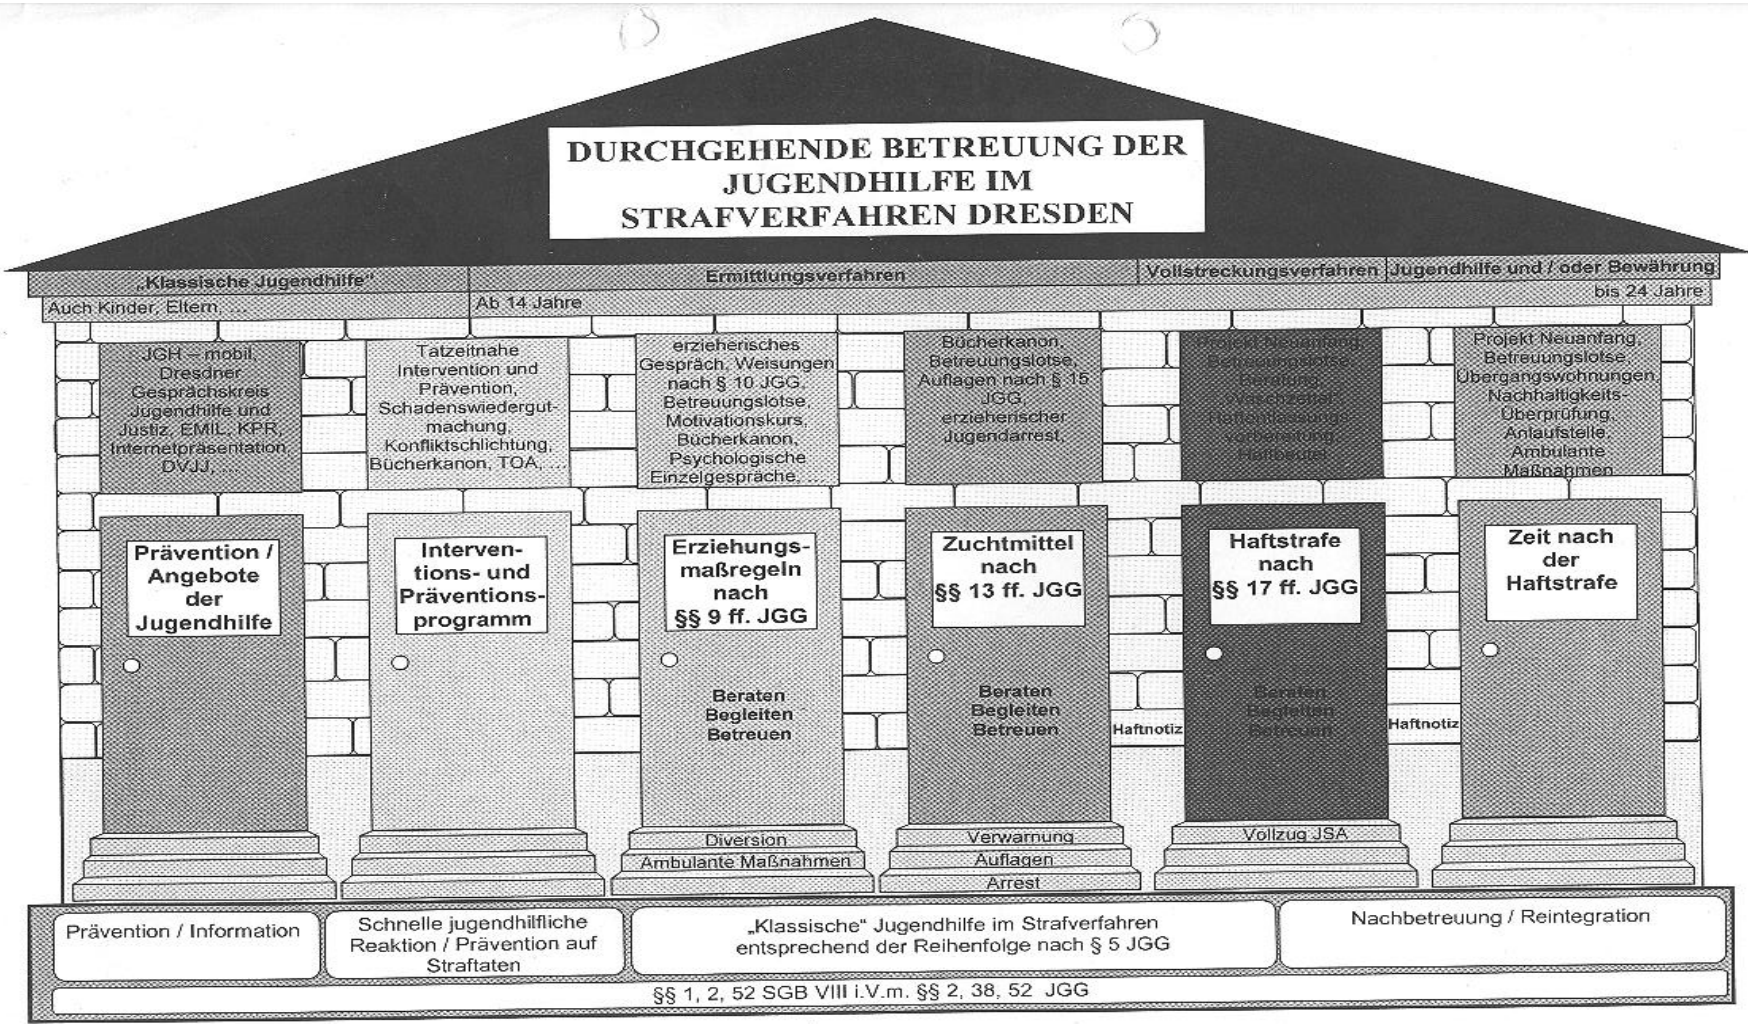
DURCHGEHENDE BETREUUNG DER JUGENDHILFE IM STRAFVERFAHREN DRESDEN

„Klassische Jugendhilfe"
Ermittlungsverfahren
Vollstreckungsverfahren
Jugendhilfe und / oder Bewährung

Auch Kinder, Eltern, ...
Ab 14 Jahre
bis 24 Jahre

JGH – mobil, Dresdner Gesprächskreis Jugendhilfe und Justiz, EMIL, KPR, Internetpräsentation, DVJJ, ...

Tatzeitnahe Intervention und Prävention, Schadenswiedergutmachung, Konfliktschlichtung, Bücherkanon, TOA, ...

erzieherisches Gespräch, Weisungen nach § 10 JGG, Betreuungslotse, Motivationskurs, Bücherkanon, Psychologische Einzelgespräche, ...

Bücherkanon, Betreuungslotse, Auflagen nach § 15 JGG, erzieherischer Jugendarrest, ...

Projekt Neuanfang, Betreuungslotse, Beratung, Waschzettel, Haftentlassungsvorbereitung, Haftbeutel

Projekt Neuanfang, Betreuungslotse, Übergangswohnungen, Nachhaltigkeits-Überprüfung, Anlaufstelle, Ambulante Maßnahmen

Prävention / Angebote der Jugendhilfe

Interventions- und Präventionsprogramm

Erziehungsmaßregeln nach §§ 9 ff. JGG
Beraten
Begleiten
Betreuen
Diversion
Ambulante Maßnahmen

Zuchtmittel nach §§ 13 ff. JGG
Beraten
Begleiten
Betreuen
Verwarnung
Auflagen
Arrest

Haftnotiz

Haftstrafe nach §§ 17 ff. JGG
Beraten
Begleiten
Betreuen
Vollzug JSA

Haftnotiz

Zeit nach der Haftstrafe

Prävention / Information
Schnelle jugendhilfliche Reaktion / Prävention auf Straftaten
„Klassische" Jugendhilfe im Strafverfahren entsprechend der Reihenfolge nach § 5 JGG
Nachbetreuung / Reintegration

§§ 1, 2, 52 SGB VIII i.V.m. §§ 2, 38, 52 JGG